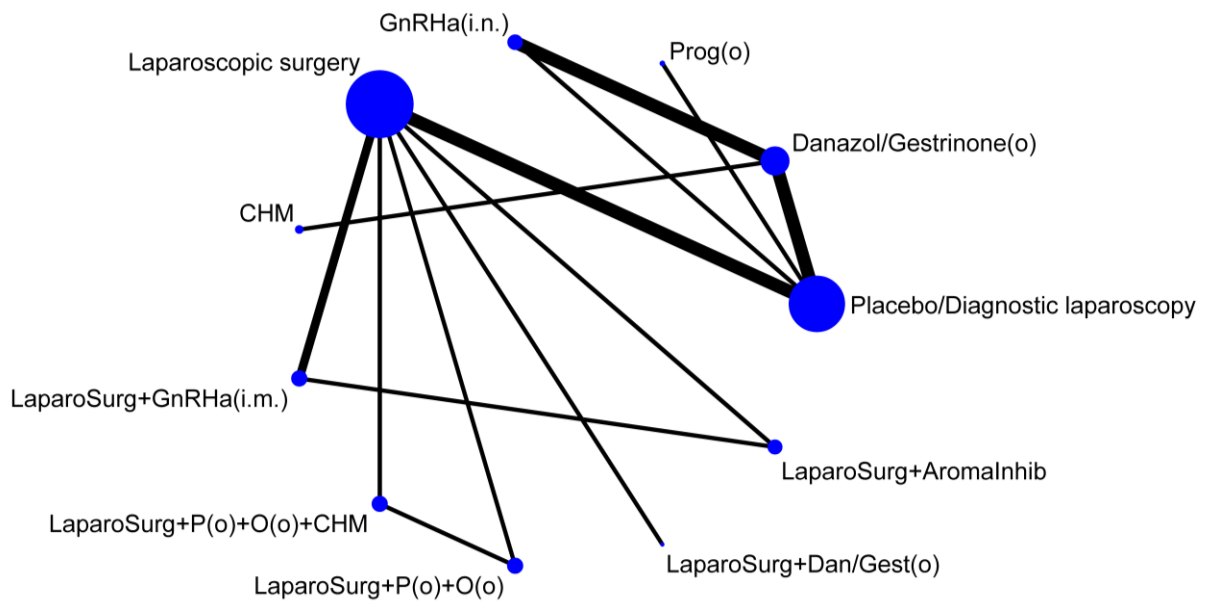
GnRHa(i.n.)
Prog(o)
Laparoscopic surgery
Danazol/Gestrinone(o)
CHM
Placebo/Diagnostic laparoscopy
LaparoSurg+GnRHa(i.m.)
LaparoSurg+AromaInhib
LaparoSurg+P(o)+O(o)+CHM
LaparoSurg+Dan/Gest(o)
LaparoSurg+P(o)+O(o)